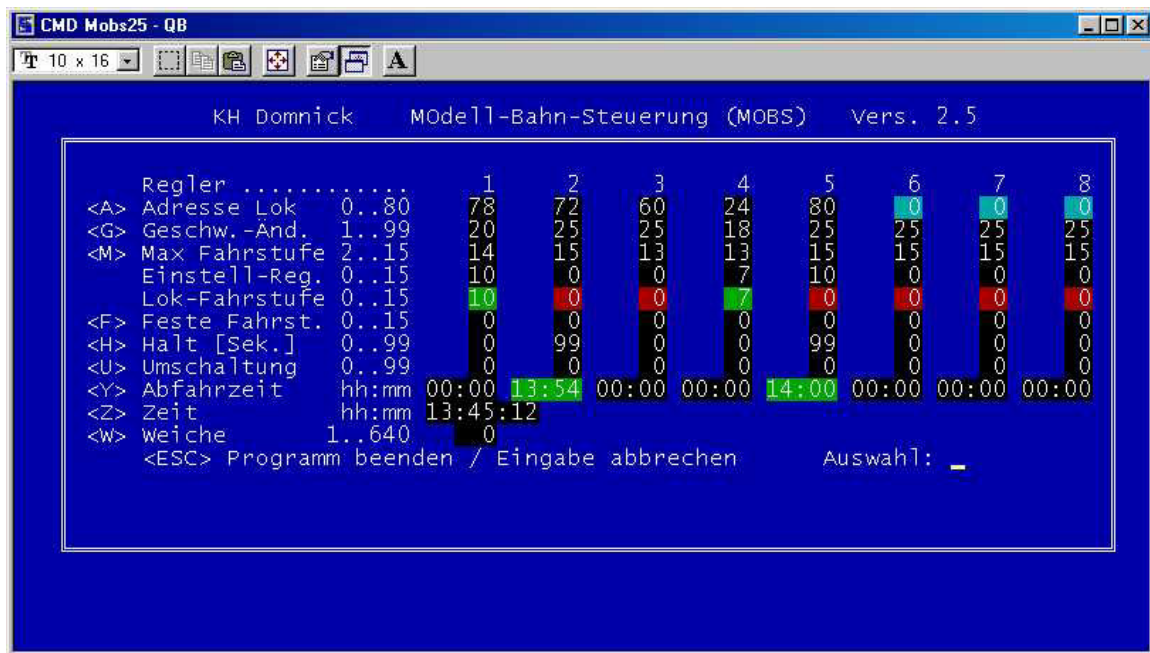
CMD Mobs25 - QB

10 x 16

A

KH Domnick   MOdell-Bahn-Steuerung (MOBS)   Vers. 2.5

| | | | 1 | 2 | 3 | 4 | 5 | 6 | 7 | 8 |
|---|---|---|---|---|---|---|---|---|---|---|
| | Regler ............ | | 1 | 2 | 3 | 4 | 5 | 6 | 7 | 8 |
| <A> | Adresse Lok | 0..80 | 78 | 72 | 60 | 24 | 80 | 0 | 0 | 0 |
| <G> | Geschw.-Änd. | 1..99 | 20 | 25 | 25 | 18 | 25 | 25 | 25 | 25 |
| <M> | Max Fahrstufe | 2..15 | 14 | 15 | 13 | 13 | 15 | 15 | 15 | 15 |
| | Einstell-Reg. | 0..15 | 10 | 0 | 0 | 7 | 10 | 0 | 0 | 0 |
| | Lok-Fahrstufe | 0..15 | 10 | 0 | 0 | 7 | 0 | 0 | 0 | 0 |
| <F> | Feste Fahrst. | 0..15 | 0 | 0 | 0 | 0 | 0 | 0 | 0 | 0 |
| <H> | Halt [Sek.] | 0..99 | 0 | 99 | 0 | 0 | 99 | 0 | 0 | 0 |
| <U> | Umschaltung | 0..99 | 0 | 0 | 0 | 0 | 0 | 0 | 0 | 0 |
| <Y> | Abfahrzeit | hh:mm | 00:00 | 13:54 | 00:00 | 00:00 | 14:00 | 00:00 | 00:00 | 00:00 |
| <Z> | Zeit | hh:mm | 13:45:12 | | | | | | | |
| <W> | Weiche | 1..640 | 0 | | | | | | | |

<ESC> Programm beenden / Eingabe abbrechen   Auswahl: _